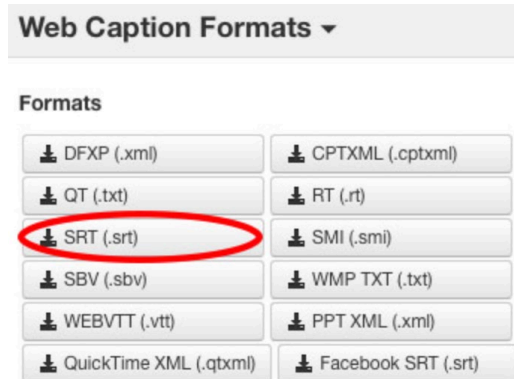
Web Caption Formats ▾

Formats

| | |
|---|---|
| DFXP (.xml) | CPTXML (.cptxml) |
| QT (.txt) | RT (.rt) |
| SRT (.srt) | SMI (.smi) |
| SBV (.sbv) | WMP TXT (.txt) |
| WEBVTT (.vtt) | PPT XML (.xml) |
| QuickTime XML (.qtxml) | Facebook SRT (.srt) |